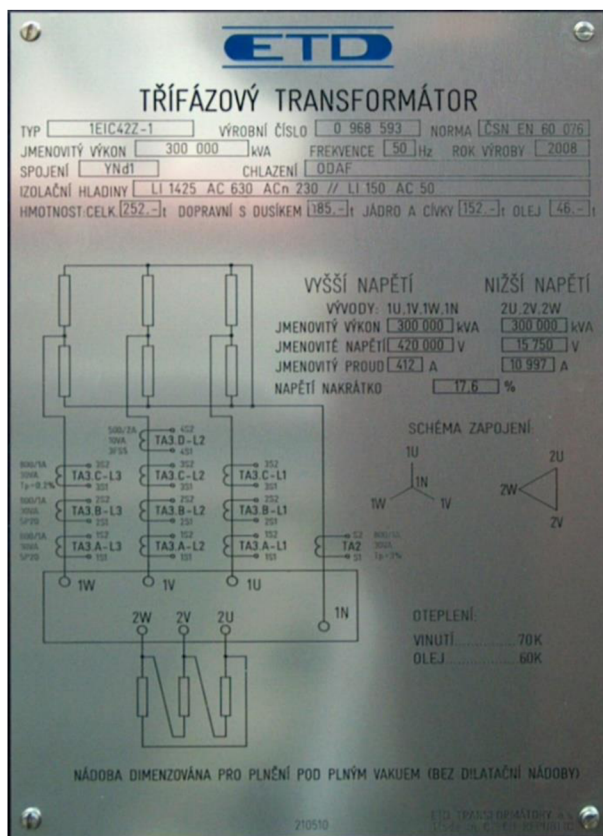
ETD

TŘÍFÁZOVÝ TRANSFORMÁTOR

TYP 1EIC42Z-1 VÝROBNÍ ČÍSLO 0 968 593 NORMA ČSN EN 60 076

JMENOVITÝ VÝKON 300 000 kVA FREKVENCE 50 Hz ROK VÝROBY 2008

SPOJENÍ YNd1 CHLAZENÍ ODAF

IZOLAČNÍ HLADINY LI 1425 AC 630 ACn 230 // LI 150 AC 50

HMOTNOST:CELK. 252,- t DOPRAVNÍ S DUSÍKEM 185,- t JÁDRO A CÍVKY 152,- t OLEJ 46,- t

VYŠŠÍ NAPĚTÍ NIŽŠÍ NAPĚTÍ

VÝVODY: 1U,1V,1W,1N 2U,2V,2W

JMENOVITÝ VÝKON 300 000 kVA 300 000 kVA

JMENOVITÉ NAPĚTÍ 420 000 V 15 750 V

JMENOVITÝ PROUD 412 A 10 997 A

NAPĚTÍ NAKRÁTKO 17,6 %

SCHÉMA ZAPOJENÍ

1U 1N 1W 1V

2U 2W 2V

500/2A 10VA 3FS5 4S2 TA3.D-L2 4S1

800/1A 30VA 1p=0,2% 3S2 TA3.C-L3 3S1

3S2 TA3.C-L2 3S1

3S2 TA3.C-L1 3S1

500/1A 30VA 5P20 2S2 TA3.B-L3 2S1

2S2 TA3.B-L2 2S1

2S2 TA3.B-L1 2S1

500/1A 30VA 5P20 1S2 TA3.A-L3 1S1

1S2 TA3.A-L2 1S1

1S2 TA3.A-L1 1S1

S2 TA2 S1 800/1A 30VA 1p=3%

1W 1V 1U

1N

2W 2V 2U

OTEPLENÍ:

VINUTÍ 70K

OLEJ 60K

NÁDOBA DIMENZOVÁNA PRO PLNĚNÍ POD PLNÝM VAKUEM (BEZ DILATAČNÍ NÁDOBY)

210510

ETD TRANSFORMÁTORY a.s. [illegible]